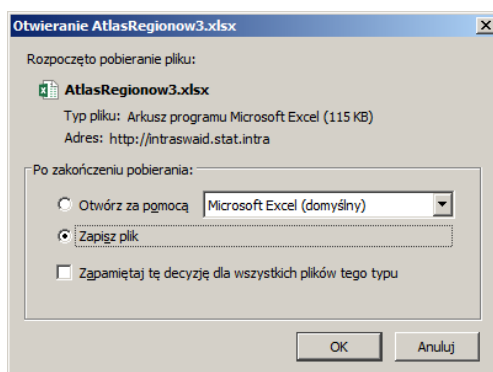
Otwieranie AtlasRegionow3.xlsx

Rozpoczęto pobieranie pliku:

AtlasRegionow3.xlsx

Typ pliku: Arkusz programu Microsoft Excel (115 KB)

Adres: http://intraswaid.stat.intra

Po zakończeniu pobierania:

Otwórz za pomocą

Microsoft Excel (domyślny)

Zapisz plik

Zapamiętaj tę decyzję dla wszystkich plików tego typu

OK

Anuluj